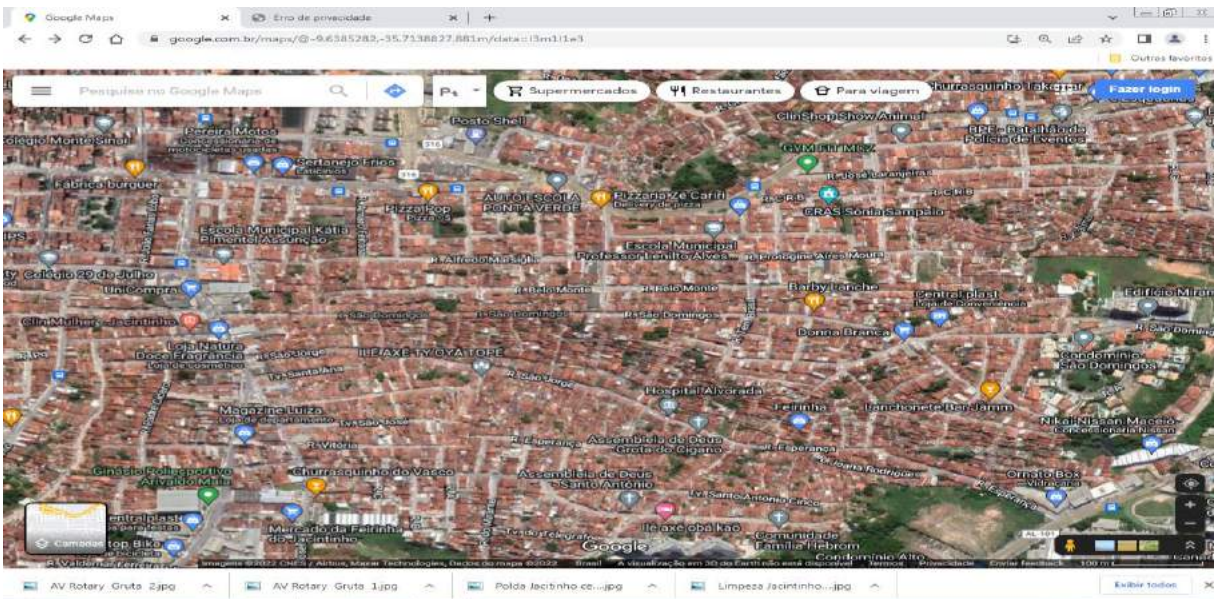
Google Maps × Erro de privacidade × +

google.com.br/maps/@-9.6385282,-35.7138827,881m/data=!3m1!1e3

Outros favoritos

Pesquise no Google Maps

Supermercados Restaurantes Para viagem Fazer login

Churrasquinho Takigiru
Pereira Motos
Concessionária de motocicletas usadas
Colégio Monte Sinai
Posto Shell
ClinShop Show Animal
Sertanejo Fricó
BPE - Batalhão de Polícia de Eventos
GYM FIT MKZ
Fábrica burguer
AUTO ESCOLA PONTA VERDE
Pizzaria Zé Cariri
Delivery de pizza
R. José Laranjeira
Pizza Pop
CRAS Sônia Sampaio
Escola Municipal Kátia Pimentel Assunção
Escola Municipal Professor Benilto Alves
R. Alfredo Marsiglia
R. Rosângela Alves Moura
Colégio 29 de Julho
UniCompra
R. Belo Monte
R. Belo Monte
Barby Lanche
Central plast
Loja de conveniência
Edifício Miran
R. São Domingos
R. São Domingos
R. São Domingos
Clin Mulher - Jacintinho
Donna Branca
Loja Natura Doce Fragrancia
Loja de cosméticos
R. São Jorge
ILÊ AXÉ TY OYA TOPÊ
Condomínio São Domingos
R. Santa Ana
R. São Jorge
Hospital Alvorada
Magazine Luiza
Loja de departamento
R. São José
Feirinha
Lanchonete Ben-Jamm
R. Vitória
R. Esperança
Assembleia de Deus Grota do Cigano
R. Esperança
Nikai Nissan Maceió
Concessionária Nissan
Ginásio Poliesportivo Arivaldo Maia
Churrasquinho do Vasco
Assembleia de Deus Santo Antônio
R. Joana Rodrigues
Ornato Box
Vidraçaria
R. Santo Antônio
Fénix Plast
Top Bike
Mercado da Feirinha do Jacintinho
Ilê axé obá kaô
Comunidade Família Hebrom
Condomínio Alto
R. Valdemar
Camadas
Google
AL-101
Imagens ©2022 CNES / Airbus, Maxar Technologies, Dados do mapa ©2022 Brasil A visualização em 3D do Earth não está disponível Termos Privacidade Enviar feedback 100 m

AV Rotary Gruta 2.jpg
AV Rotary Gruta 1.jpg
Poilda Jacitinho ce....jpg
Limpeza Jacintinho....jpg
Exibir todos